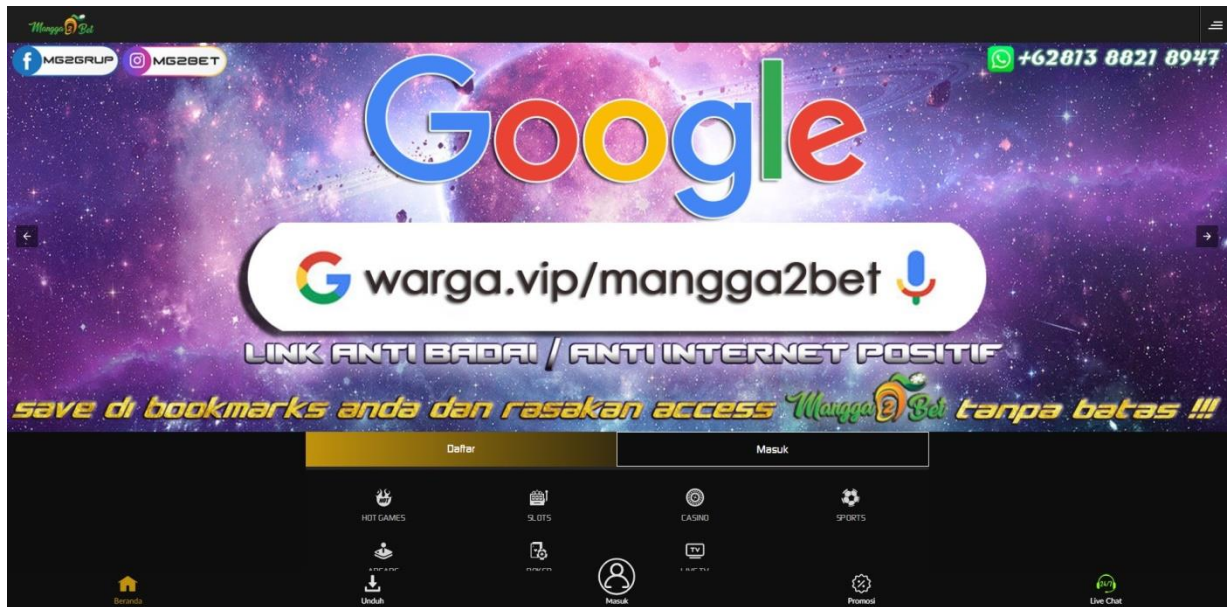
Mangga 2 Bet

MG2GRUP MG2BET

+62813 8821 8947

Google

warga.vip/mangga2bet

LINK ANTI BADAI / ANTI INTERNET POSITIF

save di bookmarks anda dan rasakan access Mangga 2 Bet tanpa batas !!!

Daftar

Masuk

HOT GAMES

SLOTS

CASINO

SPORTS

ARCADE

POKER

LIVE TV

Beranda

Unduh

Masuk

Promosi

Live Chat